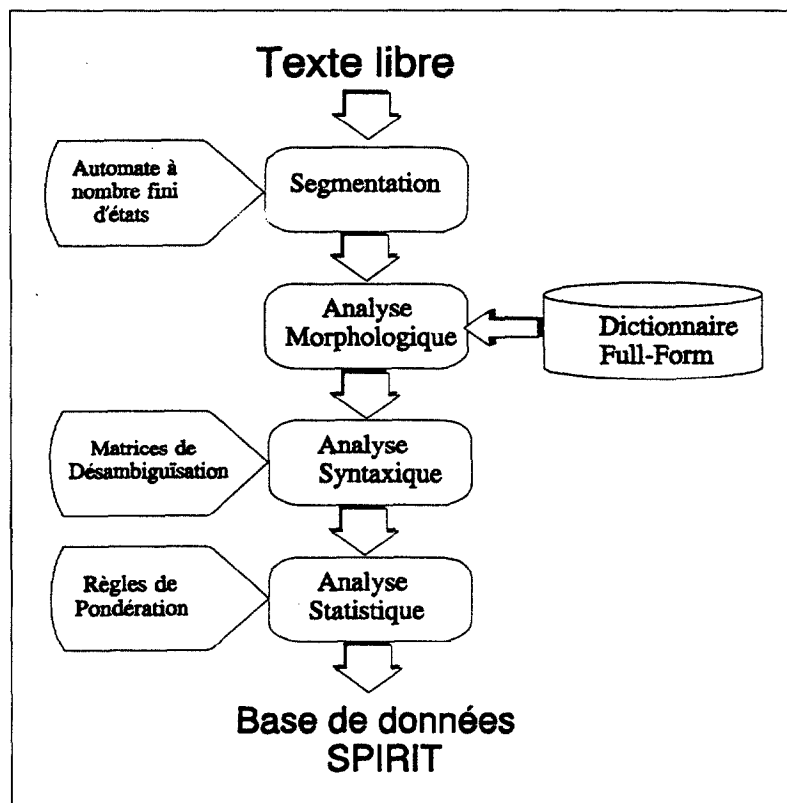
Texte libre

Automate à nombre fini d'états

Segmentation

Analyse Morphologique

Dictionnaire Full-Form

Matrices de Désambiguïsation

Analyse Syntaxique

Règles de Pondération

Analyse Statistique

Base de données SPIRIT